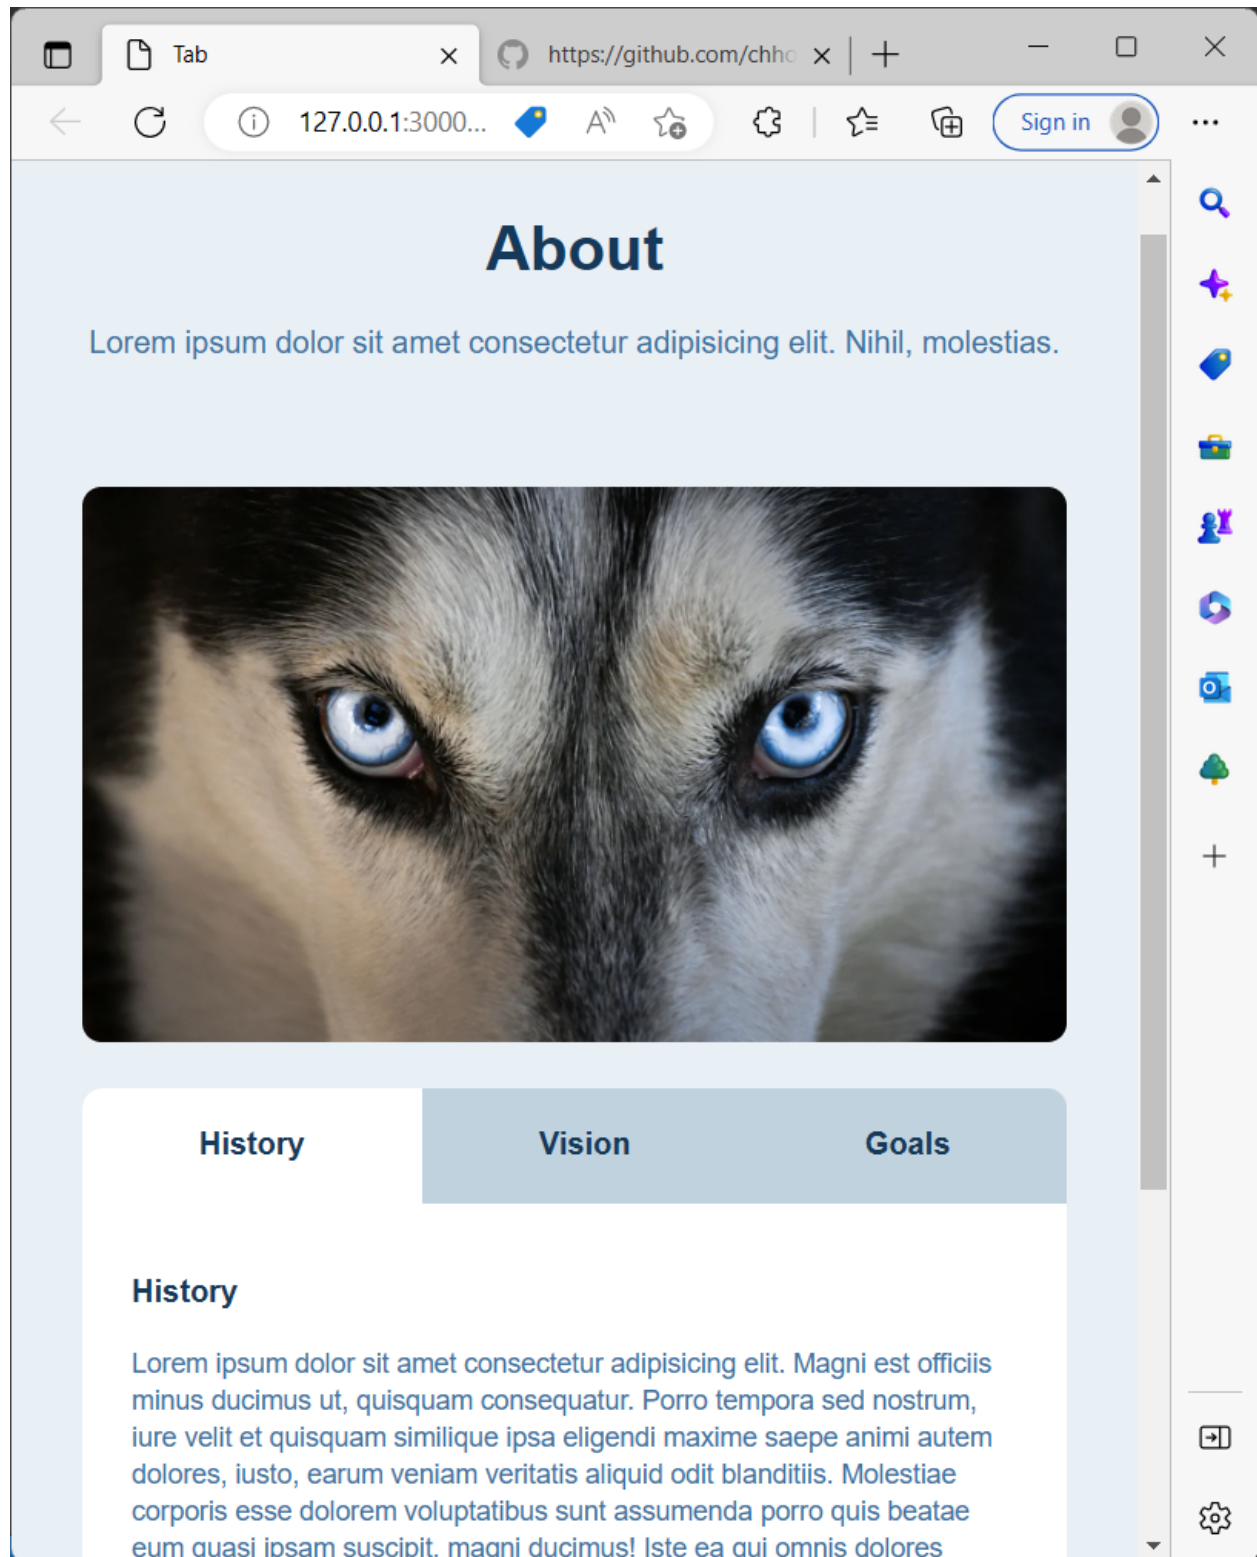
Tab

https://github.com/chh

127.0.0.1:3000...

Sign in

About

Lorem ipsum dolor sit amet consectetur adipisicing elit. Nihil, molestias.

History

Vision

Goals

History

Lorem ipsum dolor sit amet consectetur adipisicing elit. Magni est officiis minus ducimus ut, quisquam consequatur. Porro tempora sed nostrum, iure velit et quisquam similique ipsa eligendi maxime saepe animi autem dolores, iusto, earum veniam veritatis aliquid odit blanditiis. Molestiae corporis esse dolorem voluptatibus sunt assumenda porro quis beatae eum quasi ipsam suscipit, magni ducimus! Iste ea qui omnis dolores